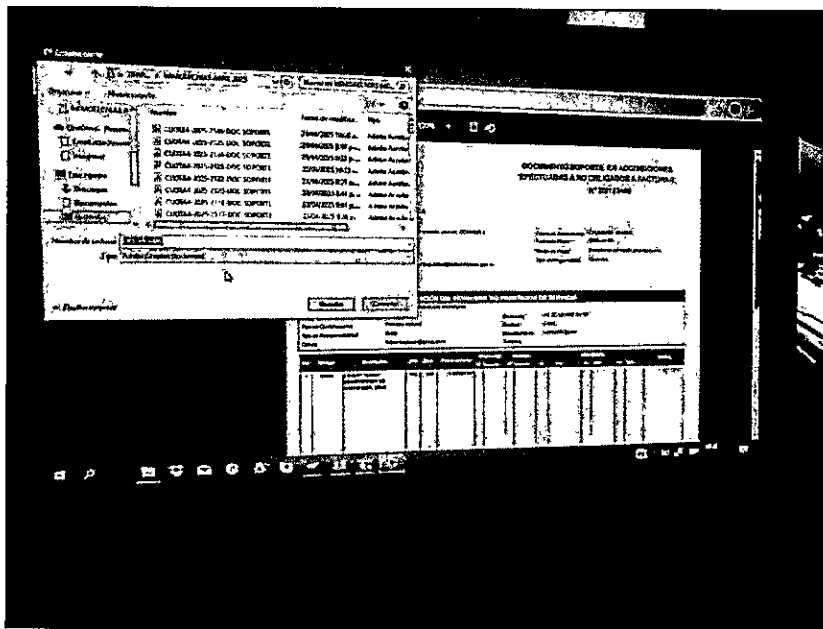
Guardar como

Organizar ▾ Nueva carpeta

Nombre | Fecha de modificación | Tipo

CUOTAS 2025-2149-DOC SOPORTE | 25/04/2025 | Adobe Acrobat
CUOTAS 2025-2150-DOC SOPORTE | 25/04/2025 | Adobe Acrobat
CUOTAS 2025-2148-DOC SOPORTE | 25/04/2025 | Adobe Acrobat
CUOTAS 2025-2105-DOC SOPORTE | 22/04/2025 | Adobe Acrobat
CUOTAS 2025-2122-DOC SOPORTE | 22/04/2025 | Adobe Acrobat
CUOTAS 2025-2125-DOC SOPORTE | 22/04/2025 | Adobe Acrobat
CUOTAS 2025-2114-DOC SOPORTE | 22/04/2025 | Adobe Acrobat
CUOTAS 2025-2117-DOC SOPORTE | 22/04/2025 | Adobe Acrobat

Nombre de archivo:
Tipo: Adobe Acrobat Document

Ocultar carpetas

Guardar | Cancelar

DOCUMENTO SOPORTE EN ADQUISICIONES EFECTUADAS A NO OBLIGADOS A FACTURAR
N° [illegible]